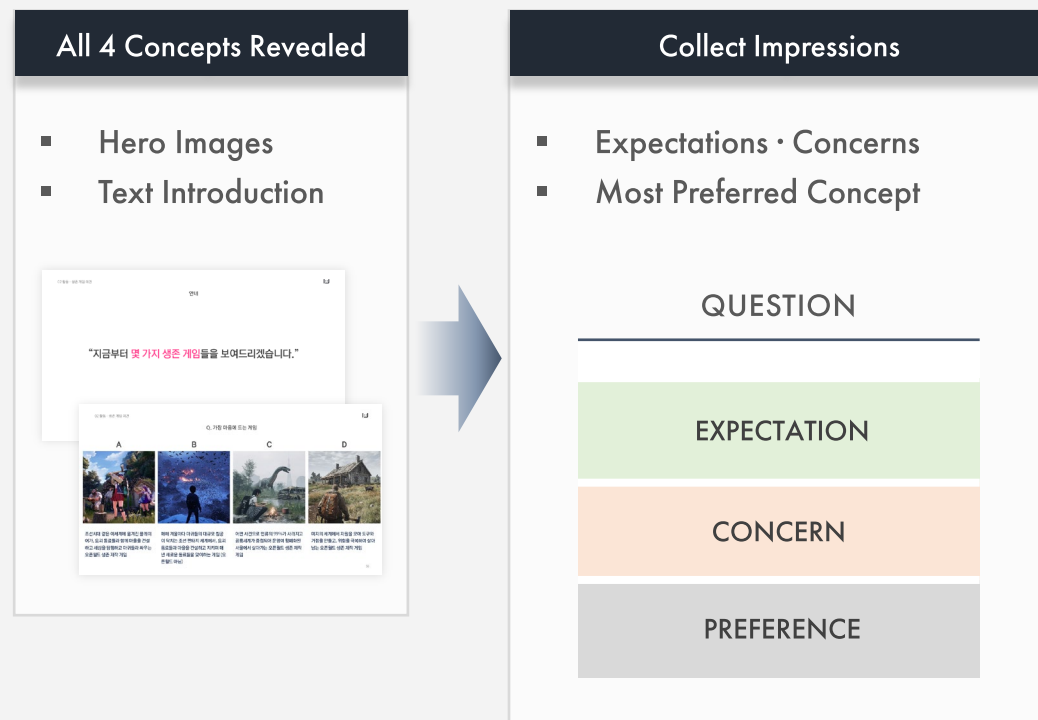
All 4 Concepts Revealed

- Hero Images
- Text Introduction

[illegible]

안내

"지금부터 몇 가지 생존 게임들을 보여드리겠습니다."

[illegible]

Q. 가장 마음에 드는 게임

A B C D

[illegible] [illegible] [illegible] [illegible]

Collect Impressions

- Expectations · Concerns
- Most Preferred Concept

QUESTION

EXPECTATION

CONCERN

PREFERENCE